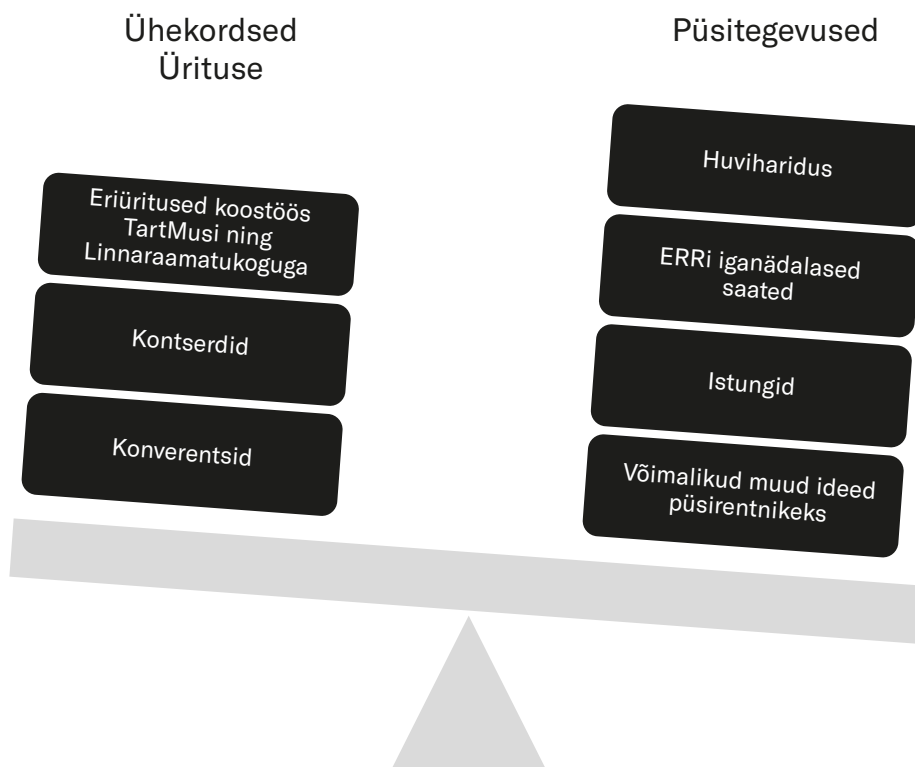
Ühekordsed Ürituse

Püsitegevused

Eriüritused koostöös TartMusi ning Linnaraamatukoguga

Kontserdid

Konverentsid

Huviharidus

ERRi iganädalased saated

Istungid

Võimalikud muud ideed püsirentnikeks